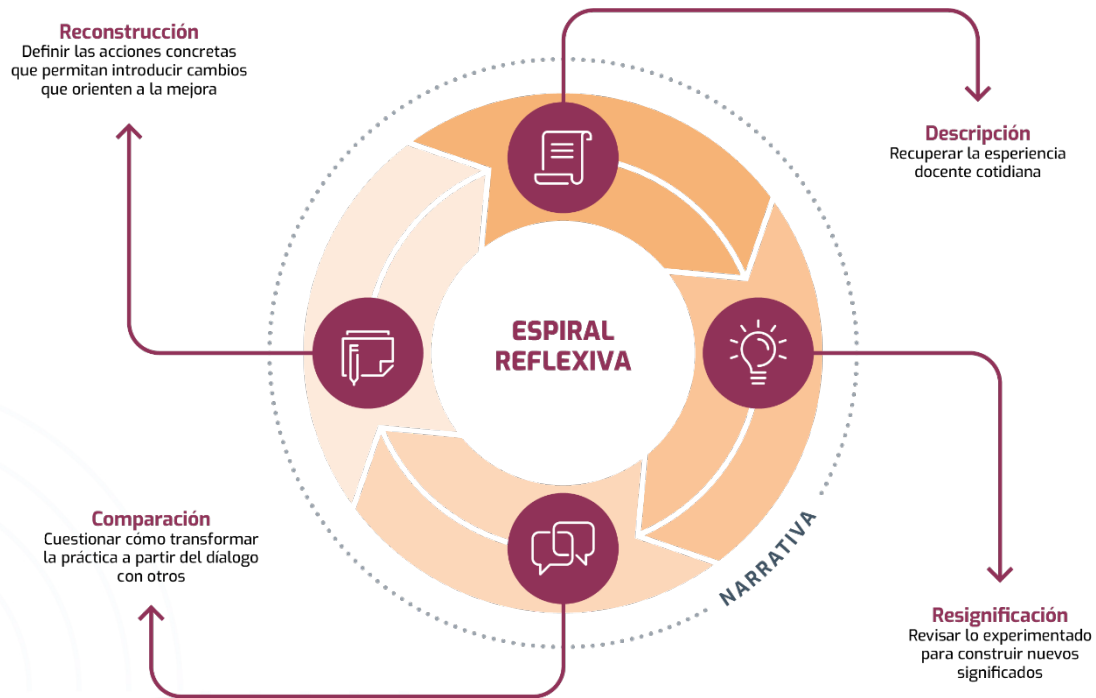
Reconstrucción
Definir las acciones concretas que permitan introducir cambios que orienten a la mejora

Descripción
Recuperar la esperiencia docente cotidiana

ESPIRAL REFLEXIVA

Comparación
Cuestionar cómo transformar la práctica a partir del diálogo con otros

NARRATIVA

Resignificación
Revisar lo experimentado para construir nuevos significados